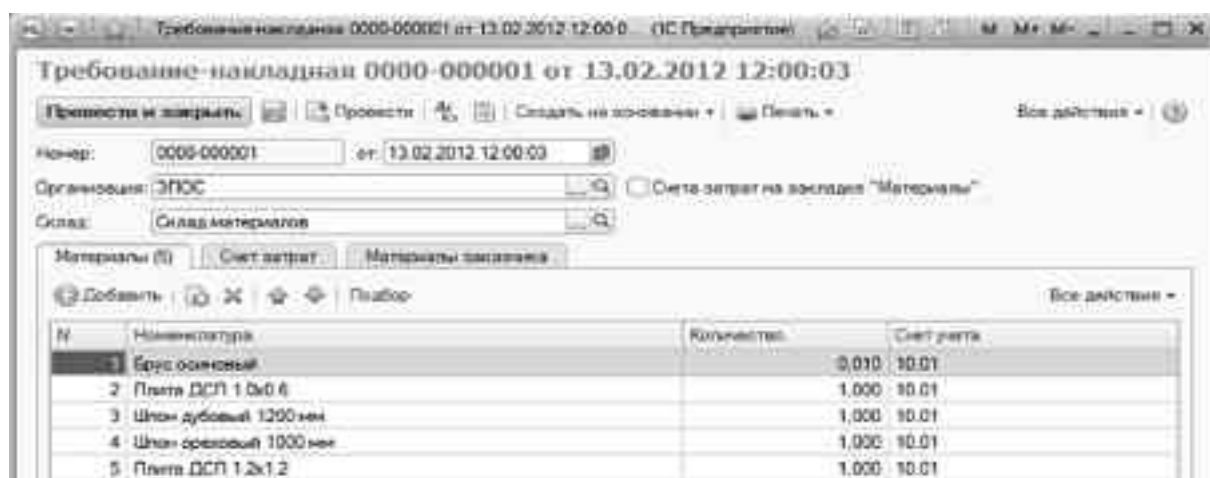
Требование-накладная 0000-000001 от 13.02.2012 12:00:0 (1С:Предприятие) M M+ M-

Требование-накладная 0000-000001 от 13.02.2012 12:00:03

Провести и закрыть | Провести | Создать на основании ▾ | Печать ▾ | Все действия ▾

Номер: 0000-000001 от: 13.02.2012 12:00:03

Организация: ЗПОС

Счета затрат на закладке "Материалы"

Склад: Склад материалов

Материалы (5) | Счет затрат | Материалы заказчика

Добавить | Подбор | Все действия ▾

| N | Номенклатура | Количество | Счет учета |
|---|---|---|---|
| 1 | Брус осиновый | 0,010 | 10.01 |
| 2 | Плита ДСП 1.0х0.6 | 1,000 | 10.01 |
| 3 | Шпон дубовый 1200 мм | 1,000 | 10.01 |
| 4 | Шпон ореховый 1000 мм | 1,000 | 10.01 |
| 5 | Плита ДСП 1.2х1.2 | 1,000 | 10.01 |